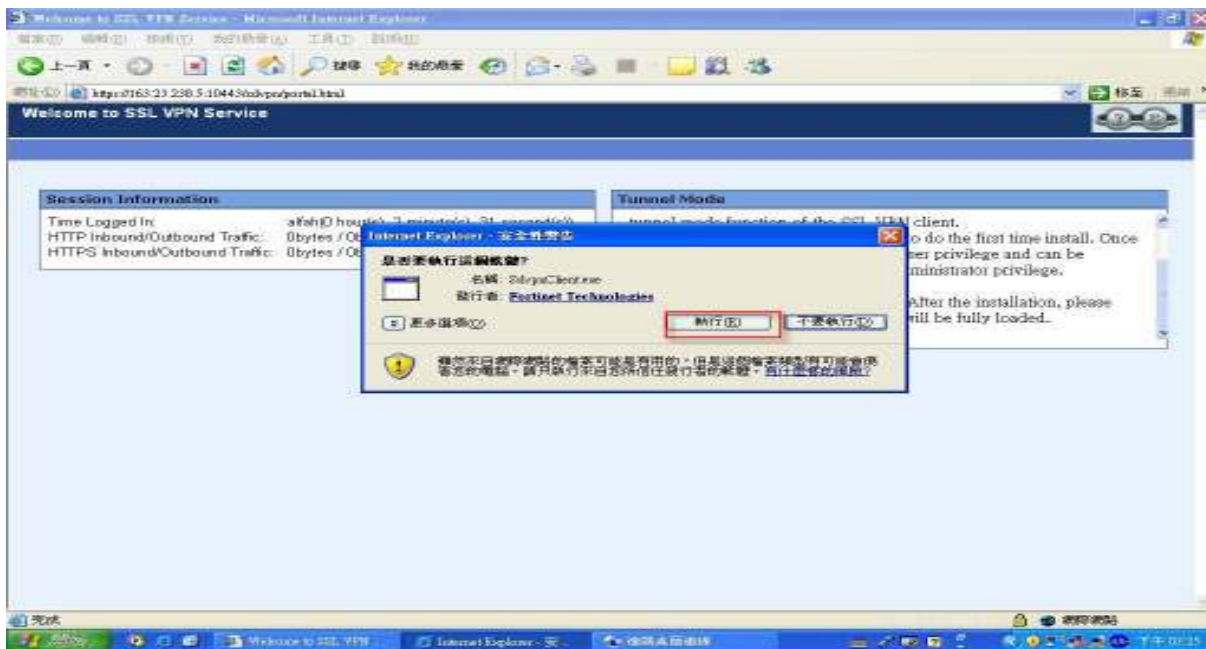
Welcome to SSL VPN Service - Microsoft Internet Explorer

檔案(F) 編輯(E) 檢視(V) 我的最愛(A) 工具(T) 說明(H)

上一頁 搜尋 我的最愛

網址(D) https://163.23.238.5:10443/sslvpn/portal.html

移至

Welcome to SSL VPN Service

Session Information

Time Logged In: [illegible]
HTTP Inbound/Outbound Traffic: 0bytes / 0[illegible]
HTTPS Inbound/Outbound Traffic: 0bytes / 0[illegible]

Tunnel Mode

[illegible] tunnel mode function of the SSL VPN client. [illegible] o do the first time install. Once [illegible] ser privilege and can be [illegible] ministrator privilege. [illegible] After the installation, please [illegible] vill be fully loaded.

Internet Explorer - 安全性警告

是否要執行這個軟體?

名稱: SslvpnClient.exe

發行者: Fortinet Technologies

更多選項(O)

執行(R)

不要執行(D)

雖然來自網際網路的檔案可能是有用的，但是這個檔案類型可能會傷害您的電腦。請只執行來自您信任發行者的軟體。有什麼樣的風險?

完成

網際網路

Welcome to SSL VPN

Internet Explorer - 安...

下午 02:25